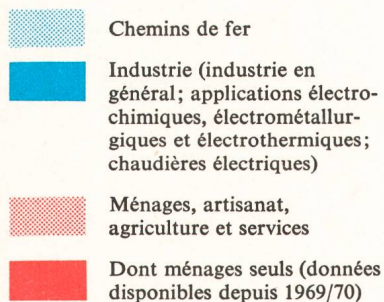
Chemins de fer

Industrie (industrie en général; applications électrochimiques, électrométallurgiques et électrothermiques; chaudières électriques)

Ménages, artisanat, agriculture et services

Dont ménages seuls (données disponibles depuis 1969/70)